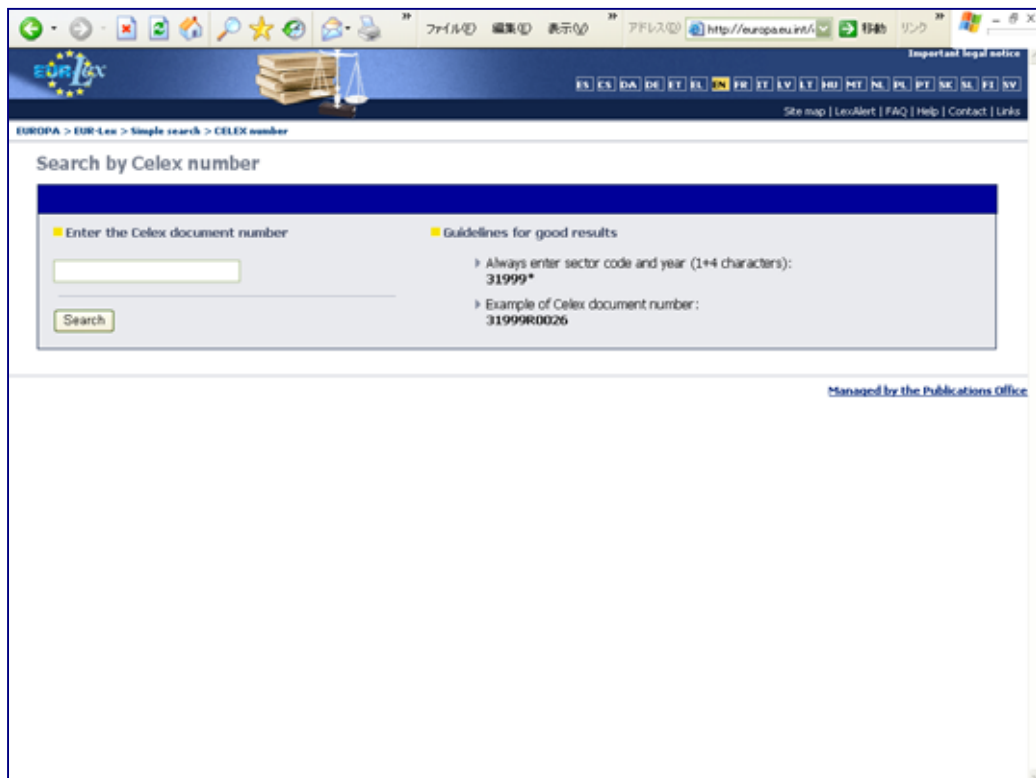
ファイル(F) 編集(E) 表示(V) アドレス(D) http://europa.eu.int/ 移動 リンク

EUR-Lex

Important legal notice

ES CS DA DE ET EL EN FR IT LV LT HU MT NL PL PT SK SL FI SV

Site map | LexAlert | FAQ | Help | Contact | Links

EUROPA > EUR-Lex > Simple search > CELEX number

Search by Celex number

Enter the Celex document number

Search

Guidelines for good results

Always enter sector code and year (1+4 characters): 31999*

Example of Celex document number: 31999R0026

Managed by the Publications Office